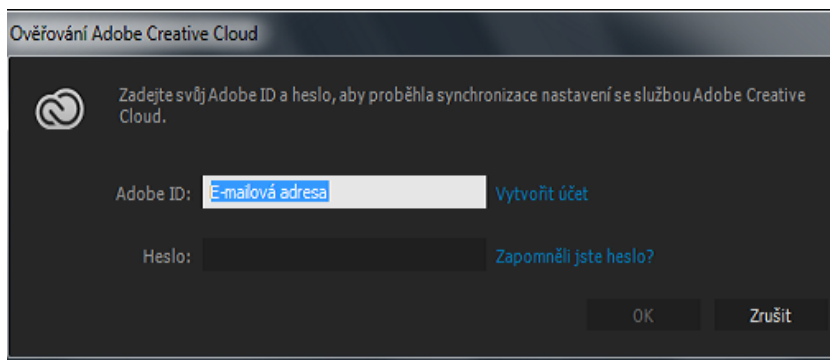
Ověřování Adobe Creative Cloud

Zadejte svůj Adobe ID a heslo, aby proběhla synchronizace nastavení se službou Adobe Creative Cloud.

Adobe ID: E-mailová adresa Vytvořit účet

Heslo: Zapomněli jste heslo?

OK Zrušit